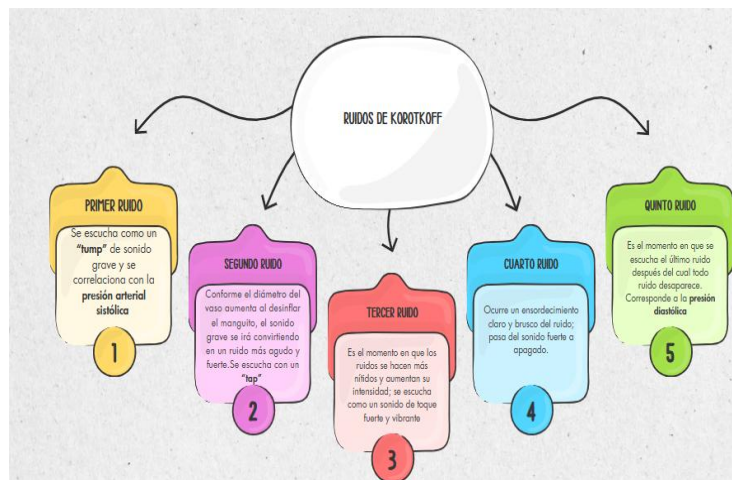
RUIDOS DE KOROTKOFF

PRIMER RUIDO

Se escucha como un "tump" de sonido grave y se correlaciona con la presión arterial sistólica

1

SEGUNDO RUIDO

Conforme el diámetro del vaso aumenta al desinflar el manguito, el sonido grave se irá convirtiendo en un ruido más agudo y fuerte.Se escucha con un "tap"

2

TERCER RUIDO

Es el momento en que los ruidos se hacen más nítidos y aumentan su intensidad; se escucha como un sonido de toque fuerte y vibrante

3

CUARTO RUIDO

Ocurre un ensordecimiento claro y brusco del ruido; pasa del sonido fuerte a apagado.

4

QUINTO RUIDO

Es el momento en que se escucha el último ruido después del cual todo ruido desaparece. Corresponde a la presión diastólica

5